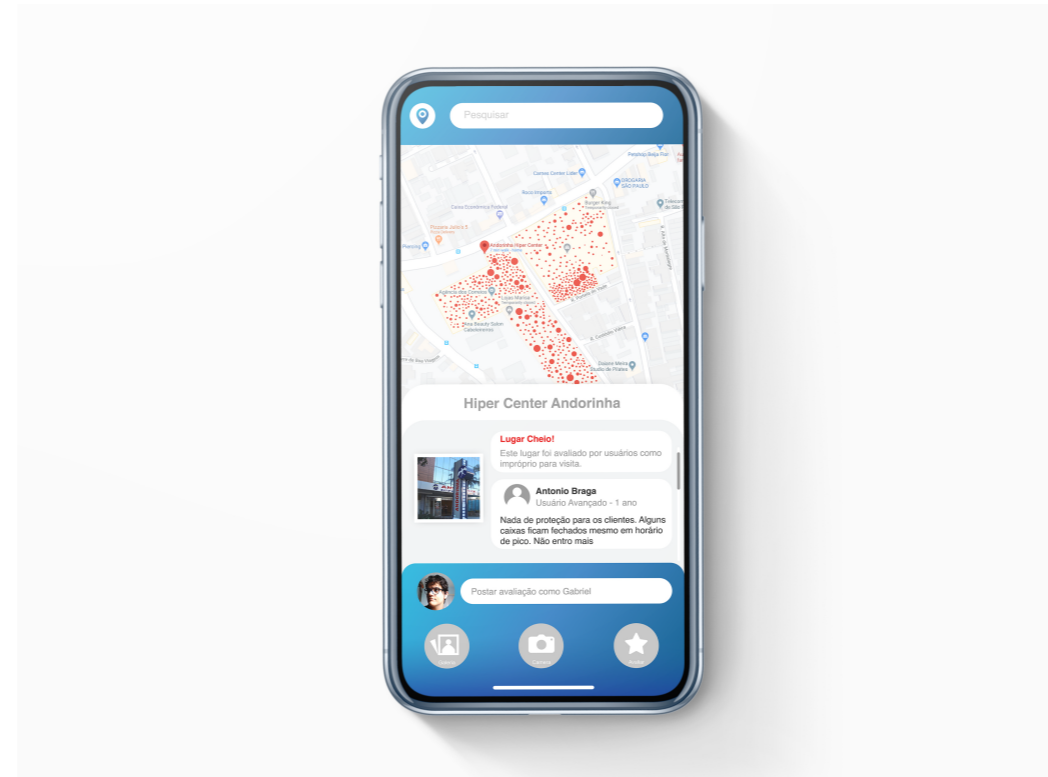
Pesquisar

Casas Center Lider
Burger King
DROGARIA SÃO PAULO
Caixa Econômica Federal
Andorinha Hiper Center
Lojas Marisa

Hiper Center Andorinha

Lugar Cheio!
Este lugar foi avaliado por usuários como impróprio para visita.

Antonio Braga
Usuário Avançado - 1 ano

Nada de proteção para os clientes. Alguns caixas ficam fechados mesmo em horário de pico. Não entro mais

Postar avaliação como Gabriel